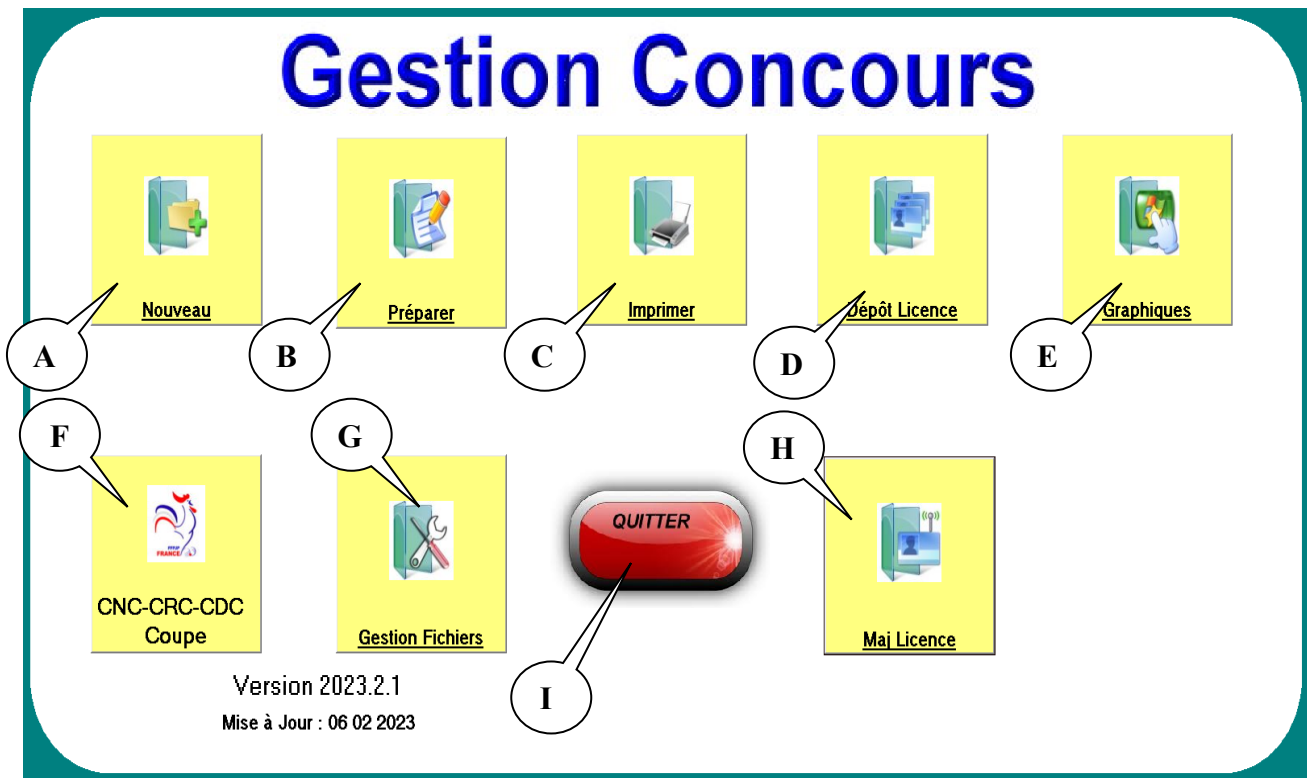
Gestion Concours

Nouveau

A

Préparer

B

Imprimer

C

Dépôt Licence

D

Graphiques

E

F

CNC-CRC-CDC Coupe

G

Gestion Fichiers

QUITTER

I

H

Maj Licence

Version 2023.2.1

Mise à Jour : 06 02 2023